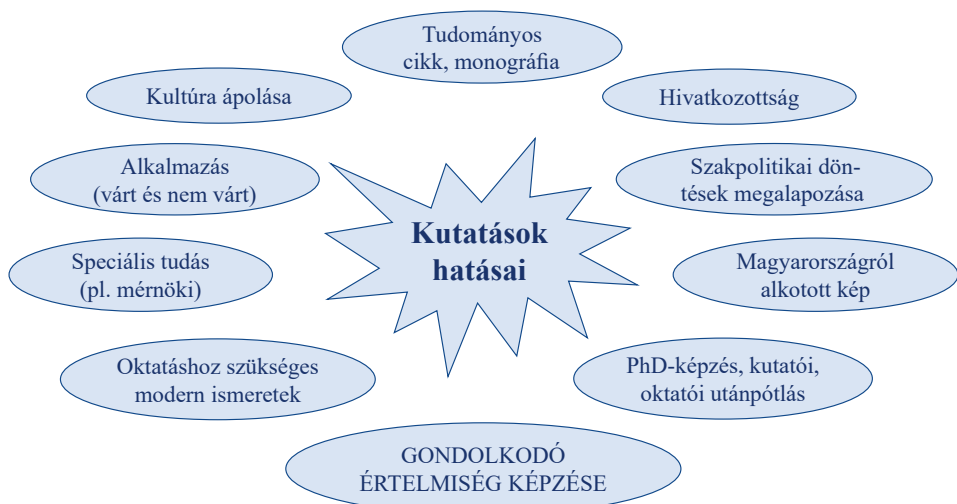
Tudományos cikk, monográfia

Kultúra ápolása

Hivatkozottság

Alkalmazás (várt és nem várt)

Szakpolitikai döntések megalapozása

Kutatások hatásai

Speciális tudás (pl. mérnöki)

Magyarországról alkotott kép

Oktatáshoz szükséges modern ismeretek

PhD-képzés, kutatói, oktatói utánpótlás

GONDOLKODÓ ÉRTELMISÉG KÉPZÉSE